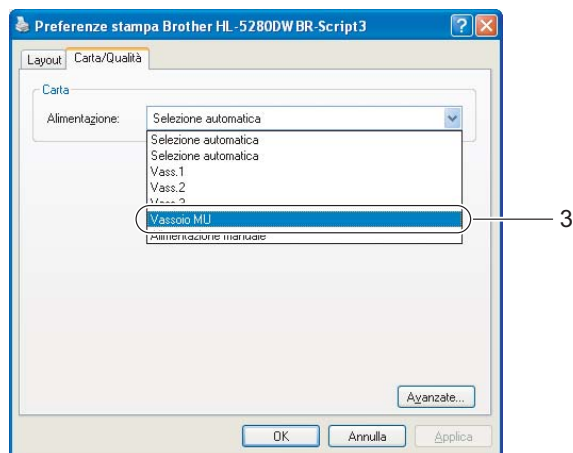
Preferenze stampa Brother HL-5280DW BR-Script3

Layout | Carta/Qualità

Carta

Alimentazione: Selezione automatica

Selezione automatica
Selezione automatica
Vass.1
Vass.2
Vass.3
Vassoio MU
Alimentazione manuale

3

Avanzate...

OK | Annulla | Applica